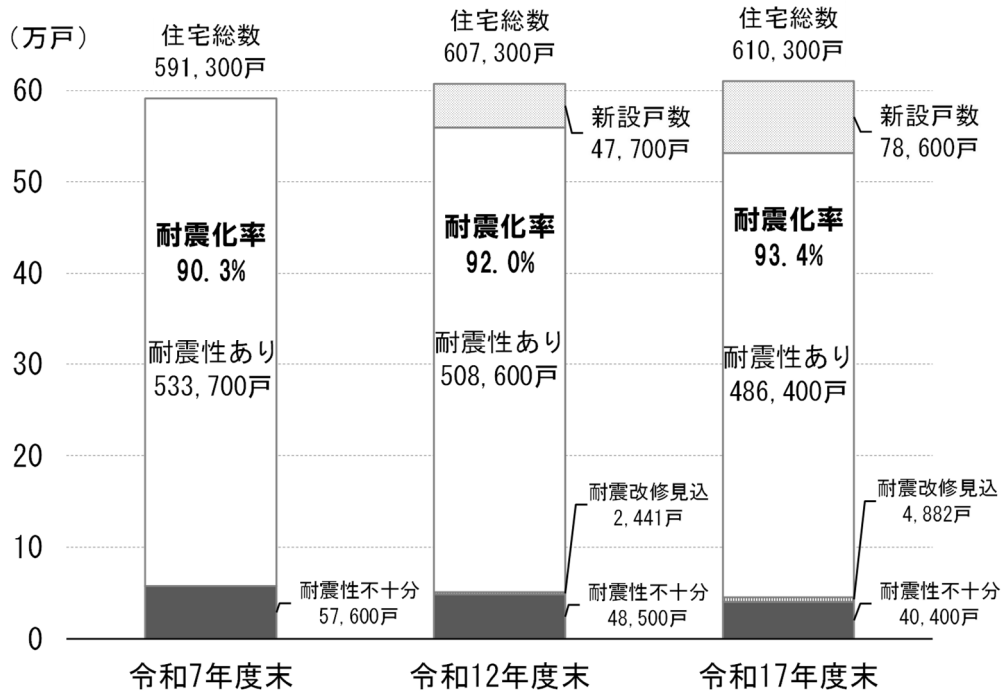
（万戸）

60

50

40

30

20

10

0

住宅総数
591,300戸

耐震化率
90.3%

耐震性あり
533,700戸

耐震性不十分
57,600戸

令和7年度末

住宅総数
607,300戸

新設戸数
47,700戸

耐震化率
92.0%

耐震性あり
508,600戸

耐震改修見込
2,441戸

耐震性不十分
48,500戸

令和12年度末

住宅総数
610,300戸

新設戸数
78,600戸

耐震化率
93.4%

耐震性あり
486,400戸

耐震改修見込
4,882戸

耐震性不十分
40,400戸

令和17年度末